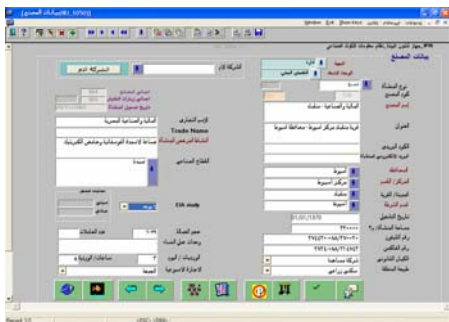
بيانات المصنع

الفئة
الوحدة المنتجة
نوع المنشأة
المصنع
إسم المصنع
العنوان
الكود البريدي
البريد الالكتروني للمنشأة
المحافظة
المركز / القسم
المدينة / القرية
قسم الشرطة
تاريخ التشغيل
مساحة المنشأة م2
رقم التليفون
رقم الفاكس
الكيان القانوني
طبيعة المنطقة

شركة قطاع خاص
الشركة الأم
إسم المالك
Trade Name
النشاط الرئيسي للمنشأة
القطاع الصناعي
EIA study
عدد العاملين
عدد الورديات
ساعات الوردية
الاجازة الأسبوعية

المانية والصناعية المصرية
قرية مبشك مركز أسيوط محافظة أسيوط
أسيوط
مركز أسيوط
مبشك
أسيوط
01/01/1970
شركة مساهمة
سكني زراعي
الجمعة